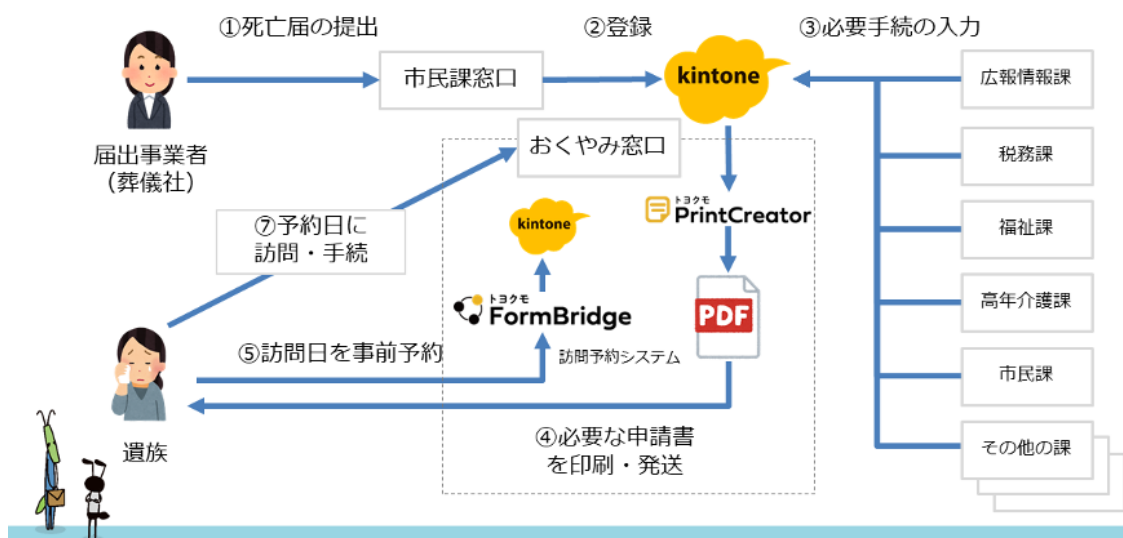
①死亡届の提出

②登録

③必要手続の入力

市民課窓口

kintone

広報情報課

届出事業者
(葬儀社)

おくやみ窓口

税務課

⑦予約日に
訪問・手続

kintone

トヨクモ
PrintCreator

福祉課

トヨクモ
FormBridge

PDF

高年介護課

⑤訪問日を事前予約

訪問予約システム

市民課

遺族

④必要な申請書
を印刷・発送

その他の課